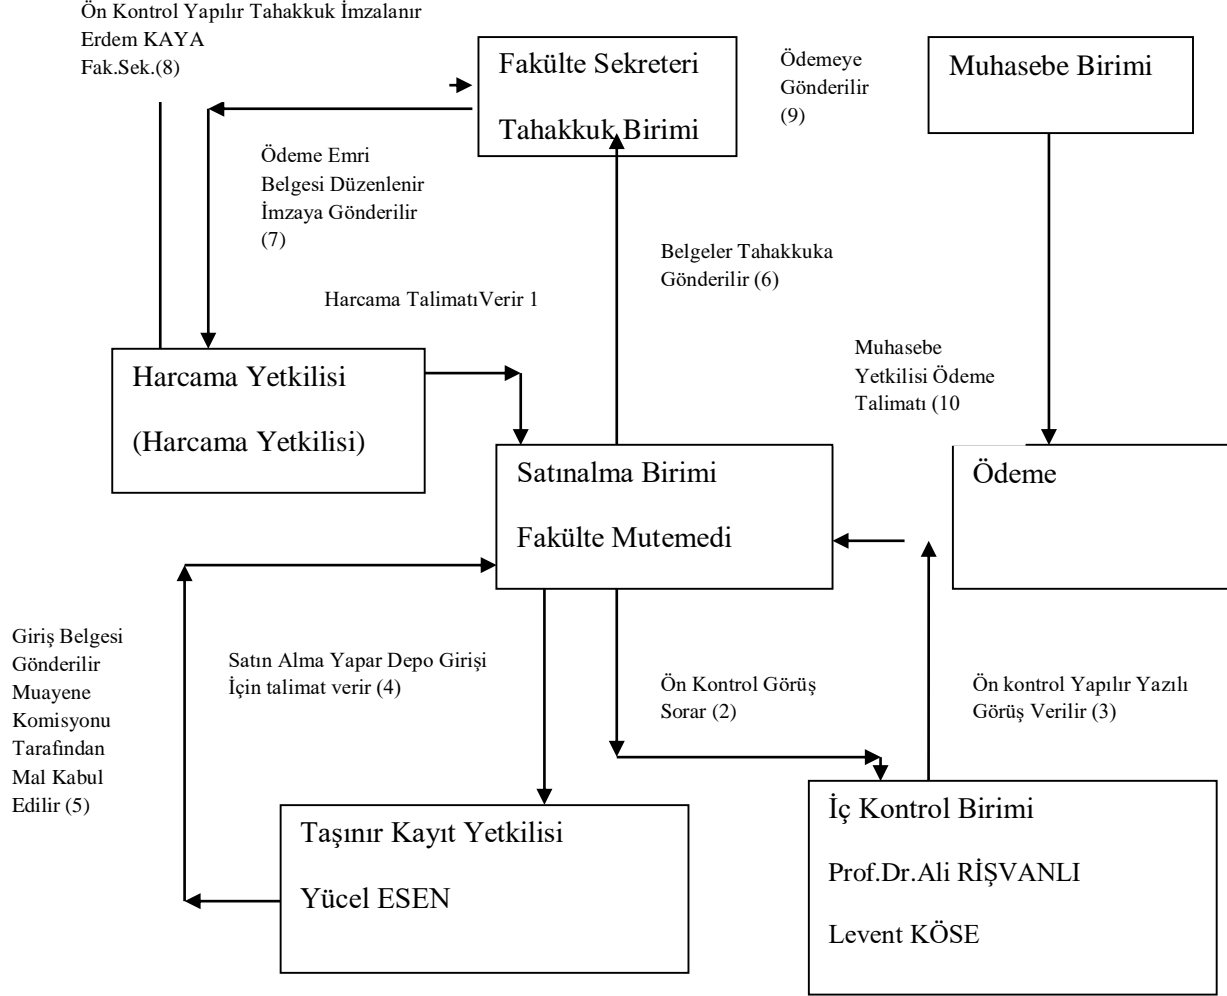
Ön Kontrol Yapılır Tahakkuk İmzalanır
Erdem KAYA
Fak.Sek.(8)

Fakülte Sekreteri

Tahakkuk Birimi

Ödemeye Gönderilir (9)

Muhasebe Birimi

Ödeme Emri Belgesi Düzenlenir İmzaya Gönderilir (7)

Belgeler Tahakkuka Gönderilir (6)

Harcama TalimatıVerir 1

Muhasebe Yetkilisi Ödeme Talimatı (10

Harcama Yetkilisi

(Harcama Yetkilisi)

Satınalma Birimi

Fakülte Mutemedi

Ödeme

Giriş Belgesi Gönderilir Muayene Komisyonu Tarafından Mal Kabul Edilir (5)

Satın Alma Yapar Depo Girişi İçin talimat verir (4)

Ön Kontrol Görüş Sorar (2)

Ön kontrol Yapılır Yazılı Görüş Verilir (3)

Taşınır Kayıt Yetkilisi

Yücel ESEN

İç Kontrol Birimi

Prof.Dr.Ali RİŞVANLI

Levent KÖSE